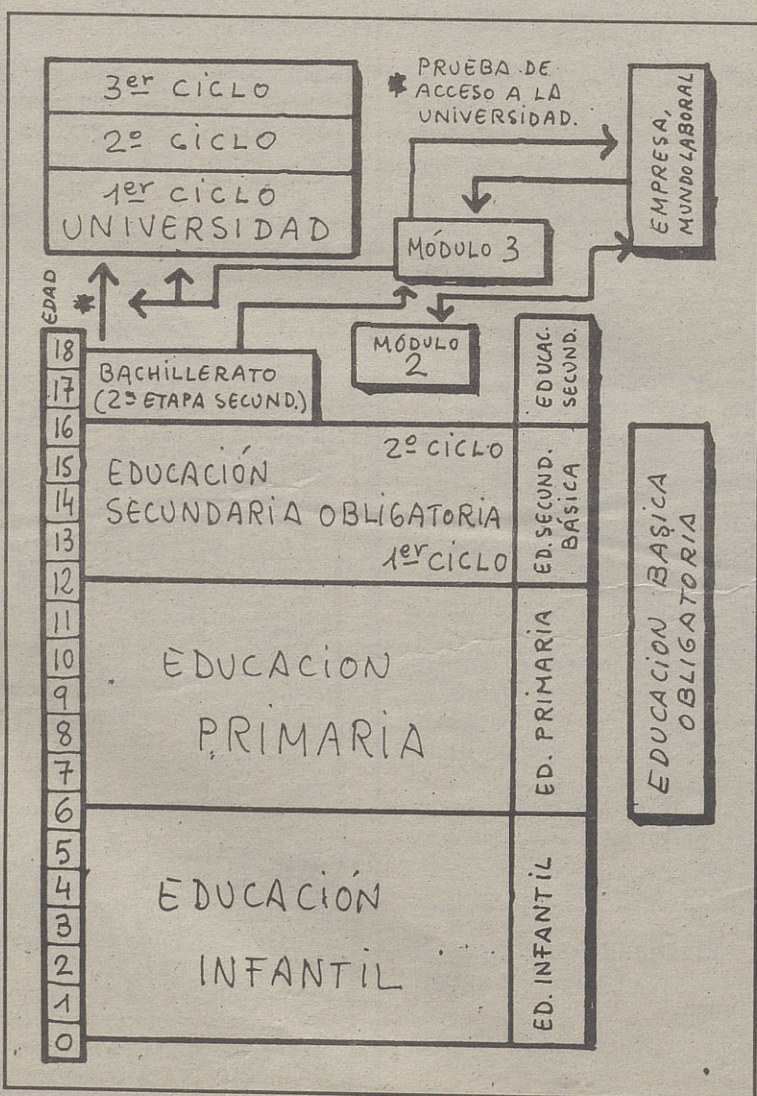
$3^{er}$ CICLO
$2^{o}$ CICLO
$1^{er}$ CICLO UNIVERSIDAD

* PRUEBA DE ACCESO A LA UNIVERSIDAD.

EMPRESA, MUNDO LABORAL

MÓDULO 3

MÓDULO 2

EDAD *

18
17
16
15
14
13
12
11
10
9
8
7
6
5
4
3
2
1
0

BACHILLERATO ($2^{a}$ ETAPA SECUND.)

EDUCAC. SECUND.

$2^{o}$ CICLO
EDUCACIÓN SECUNDARIA OBLIGATORIA
$1^{er}$ CICLO

ED. SECUND. BÁSICA

EDUCACION PRIMARIA

ED. PRIMARIA

EDUCACIÓN INFANTIL

ED. INFANTIL

EDUCACION BASICA OBLIGATORIA